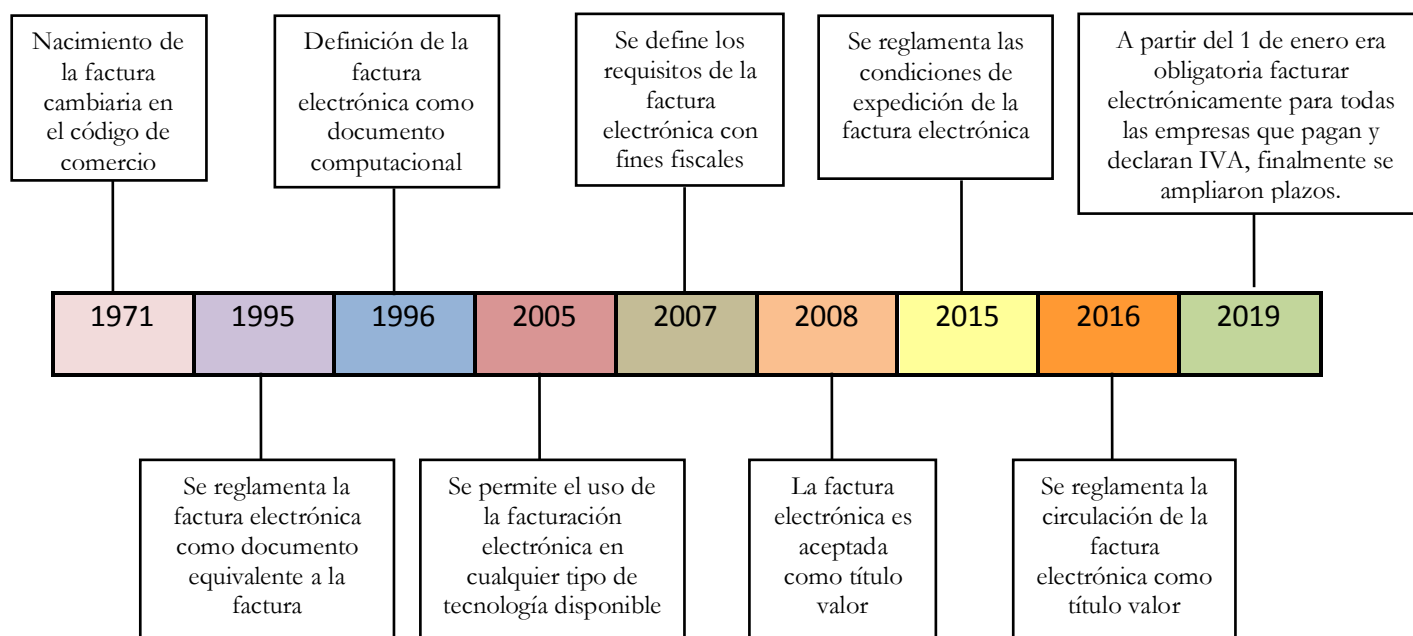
Nacimiento de la factura cambiaria en el código de comercio

Definición de la factura electrónica como documento computacional

Se define los requisitos de la factura electrónica con fines fiscales

Se reglamenta las condiciones de expedición de la factura electrónica

A partir del 1 de enero era obligatoria facturar electrónicamente para todas las empresas que pagan y declaran IVA, finalmente se ampliaron plazos.

| 1971 | 1995 | 1996 | 2005 | 2007 | 2008 | 2015 | 2016 | 2019 |
|---|---|---|---|---|---|---|---|---|

Se reglamenta la factura electrónica como documento equivalente a la factura

Se permite el uso de la facturación electrónica en cualquier tipo de tecnología disponible

La factura electrónica es aceptada como título valor

Se reglamenta la circulación de la factura electrónica como título valor